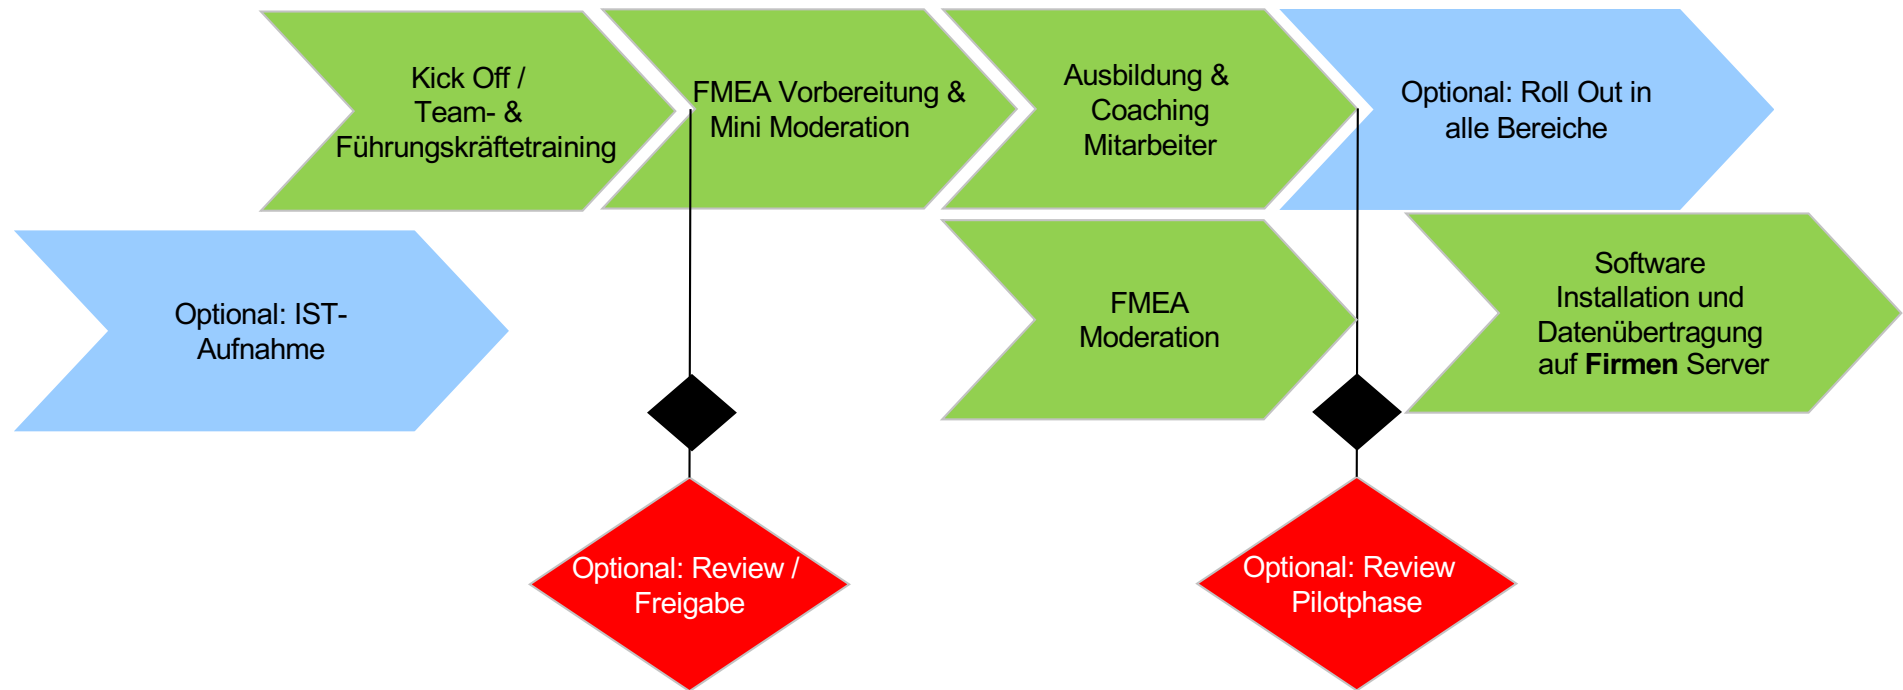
Kick Off / Team- & Führungskräftetraining

FMEA Vorbereitung & Mini Moderation

Ausbildung & Coaching Mitarbeiter

Optional: Roll Out in alle Bereiche

Optional: IST-Aufnahme

FMEA Moderation

Software Installation und Datenübertragung auf **Firmen** Server

Optional: Review / Freigabe

Optional: Review Pilotphase